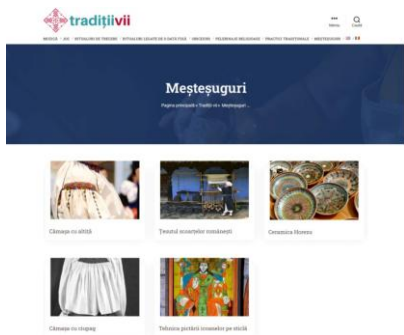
tradițiivii

Meniu Caută

MUZICĂ · JOC · RITUALURI DE TRECERE · RITUALURI LEGATE DE O DATĂ FIXĂ · OBICEIURI · SĂRBĂTORI RELIGIOASE · PRACTICI TRADIȚIONALE · MEȘTEȘUGURI

Meșteșuguri

Pagina principală » Tradiții vii » Meșteșuguri » ...

Cămașa cu altiță

Țesutul scoarțelor românești

Ceramica Horezu

Cămașa cu ciupag

Tehnica picturii icoanelor pe sticlă